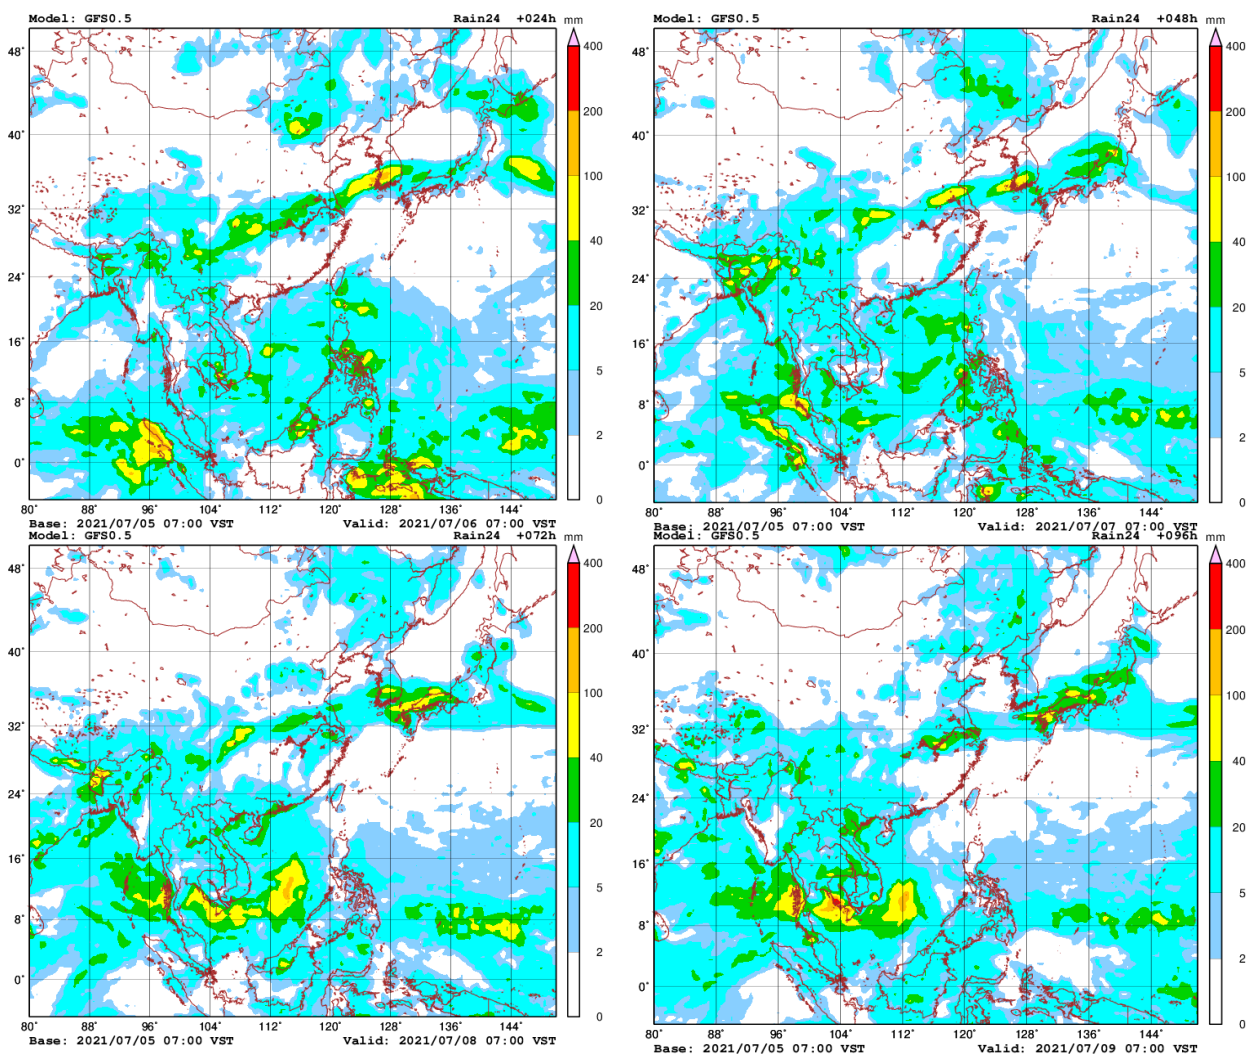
Model: GFS0.5
Rain24 +024h
mm
400
200
100
40
20
5
2
0
48°
40°
32°
24°
16°
8°
0°
80° 88° 96° 104° 112° 120° 128° 136° 144°
Base: 2021/07/05 07:00 VST
Valid: 2021/07/06 07:00 VST

Model: GFS0.5
Rain24 +048h
mm
400
200
100
40
20
5
2
0
48°
40°
32°
24°
16°
8°
0°
80° 88° 96° 104° 112° 120° 128° 136° 144°
Base: 2021/07/05 07:00 VST
Valid: 2021/07/07 07:00 VST

Model: GFS0.5
Rain24 +072h
mm
400
200
100
40
20
5
2
0
48°
40°
32°
24°
16°
8°
0°
80° 88° 96° 104° 112° 120° 128° 136° 144°
Base: 2021/07/05 07:00 VST
Valid: 2021/07/08 07:00 VST

Model: GFS0.5
Rain24 +096h
mm
400
200
100
40
20
5
2
0
48°
40°
32°
24°
16°
8°
0°
80° 88° 96° 104° 112° 120° 128° 136° 144°
Base: 2021/07/05 07:00 VST
Valid: 2021/07/09 07:00 VST